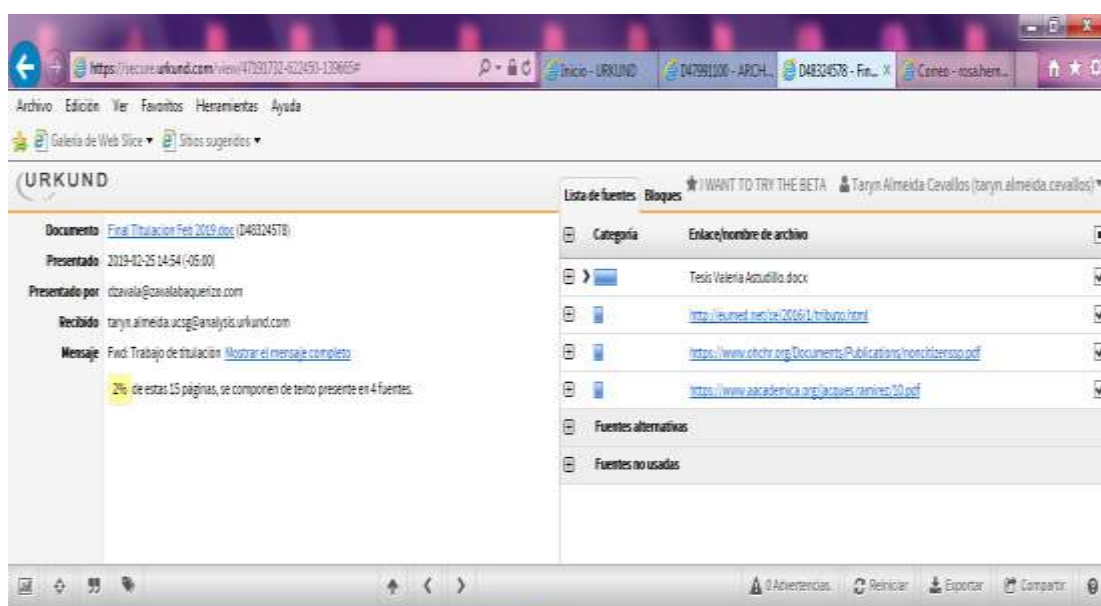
https://secure.urkund.com/view/47291732-622450-139665#

Inicio - URKUND | D47991100 - ARCH... | D48324578 - Fin... | Correo - rosa.hern...

Archivo Edición Ver Favoritos Herramientas Ayuda

Galería de Web Slice ▾ Sitios sugeridos ▾

URKUND

Documento Final Titulacion Feb 2019.doc (D48324578)

Presentado 2019-02-25 14:54 (-05:00)

Presentado por dzavala@zavalabaquerizo.com

Recibido taryn.almeida.ucsg@analysis.urkund.com

Mensaje Fwd: Trabajo de titulación Mostrar el mensaje completo

2% de estas 15 páginas, se componen de texto presente en 4 fuentes.

Lista de fuentes Bloques

I WANT TO TRY THE BETA Taryn Almeida Cevallos (taryn.almeida.cevallos)

| Categoría | Enlace/nombre de archivo |
|---|---|
| | Tesis Valeria Astudillo.docx |
| | http://eumed.net/ce/2016/1/tributo.html |
| | https://www.ohchr.org/Documents/Publications/noncitizenssp.pdf |
| | https://www.aacademica.org/jacques.ramirez/10.pdf |

Fuentes alternativas

Fuentes no usadas

0 Advertencias. Reiniciar Exportar Compartir